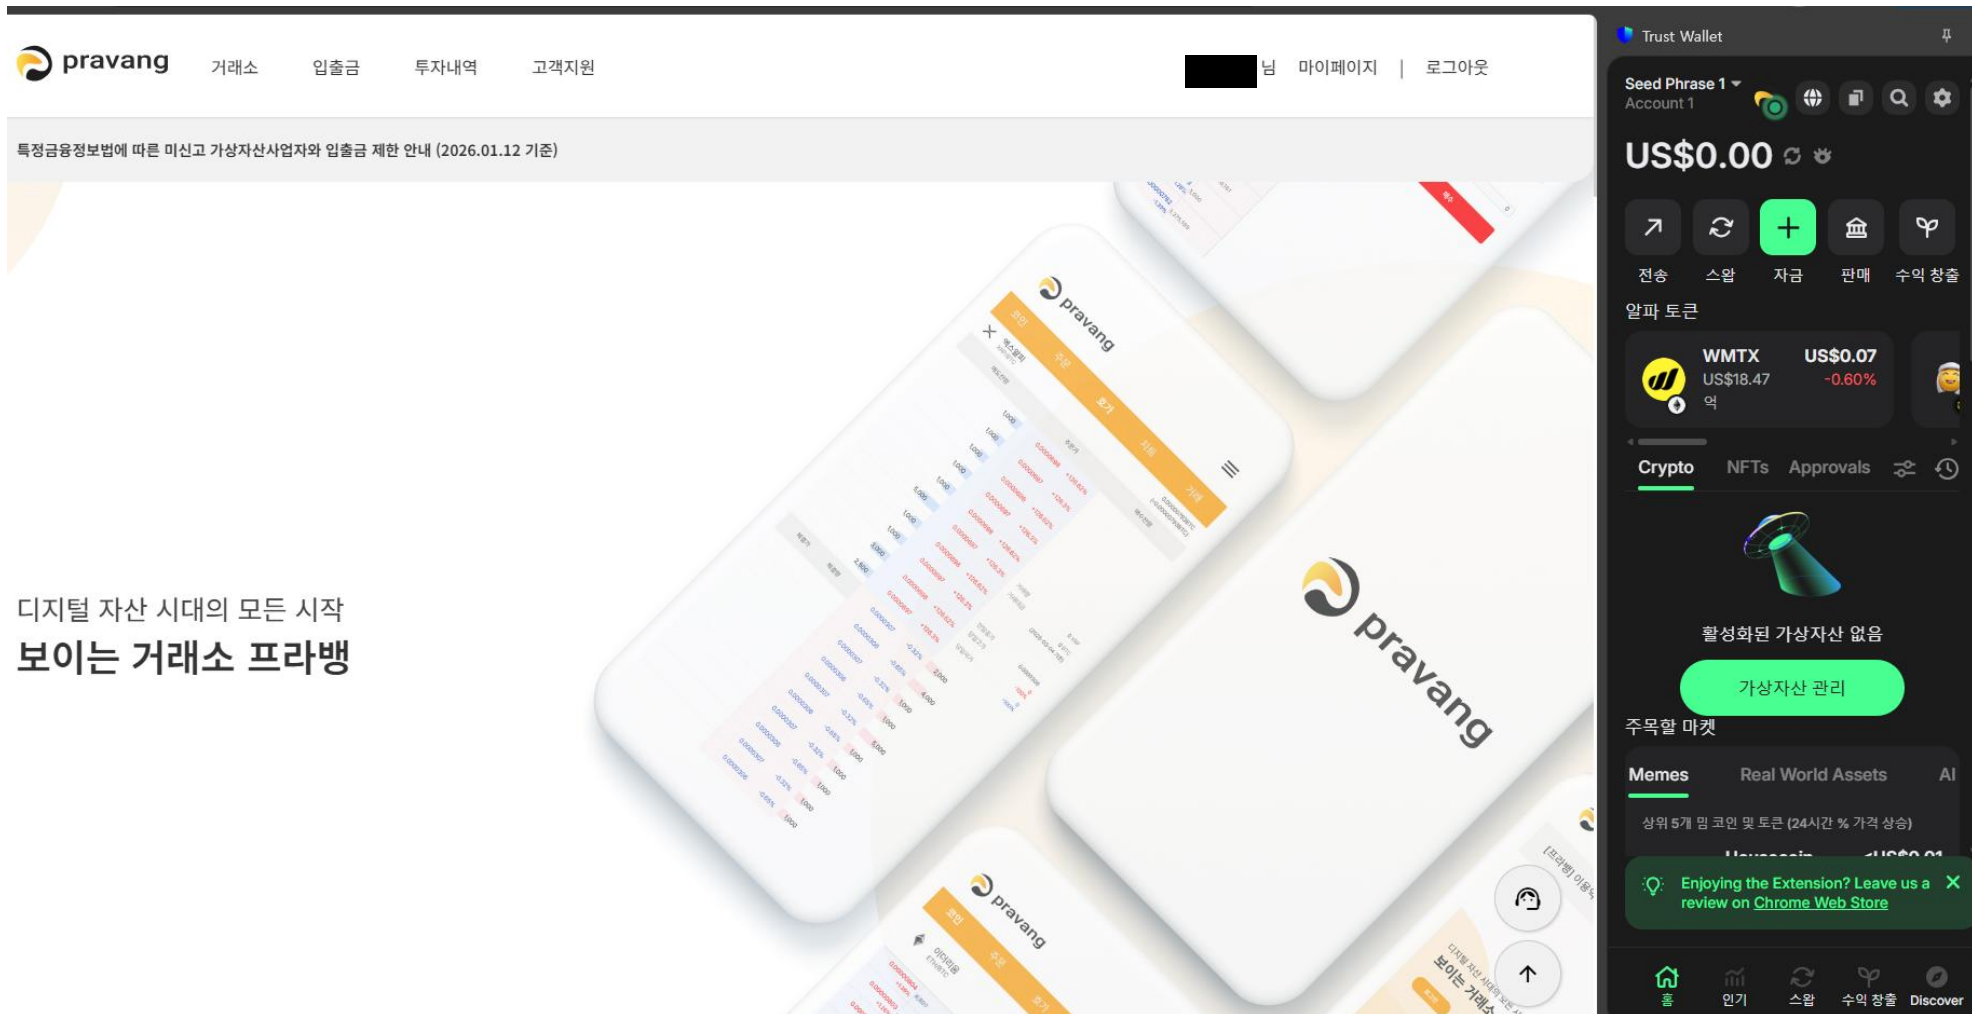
pravang 거래소 입출금 투자내역 고객지원

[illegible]님 마이페이지 | 로그아웃

특정금융정보법에 따른 미신고 가상자산사업자와 입출금 제한 안내 (2026.01.12 기준)

디지털 자산 시대의 모든 시작
보이는 거래소 프라뱅

pravang

pravang

pravang

Trust Wallet

Seed Phrase 1
Account 1

US$0.00

전송 스왑 자금 판매 수익 창출

알파 토큰

WMTX US$0.07
US$18.47 -0.60%
억

Crypto NFTs Approvals

활성화된 가상자산 없음

가상자산 관리

주목할 마켓

Memes Real World Assets AI

상위 5개 밈 코인 및 토큰 (24시간 % 가격 상승)

Enjoying the Extension? Leave us a review on Chrome Web Store

홈 인기 스왑 수익 창출 Discover